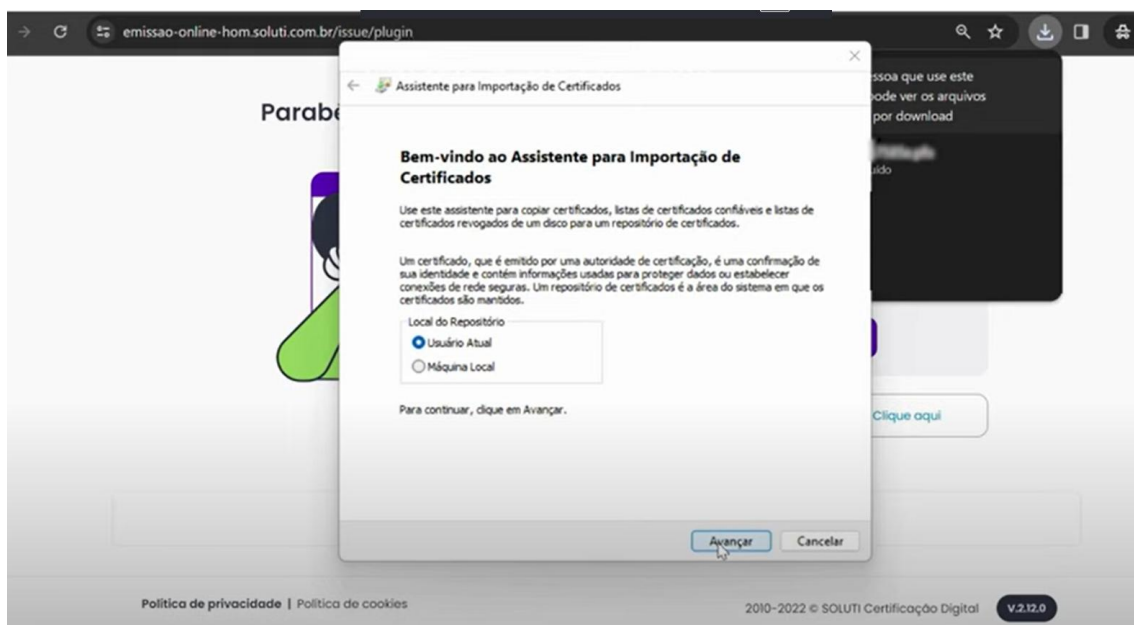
emissao-online-hom.soluti.com.br/issue/plugin

Parab

ssoa que use este
pode ver os arquivos
por download

ído

Assistente para Importação de Certificados

Bem-vindo ao Assistente para Importação de Certificados

Use este assistente para copiar certificados, listas de certificados confiáveis e listas de certificados revogados de um disco para um repositório de certificados.

Um certificado, que é emitido por uma autoridade de certificação, é uma confirmação de sua identidade e contém informações usadas para proteger dados ou estabelecer conexões de rede seguras. Um repositório de certificados é a área do sistema em que os certificados são mantidos.

Local do Repositório
Usuário Atual
Máquina Local

Para continuar, clique em Avançar.

Avançar Cancelar

Clique aqui

Política de privacidade | Política de cookies

2010-2022 © SOLUTI Certificação Digital V.2.12.0